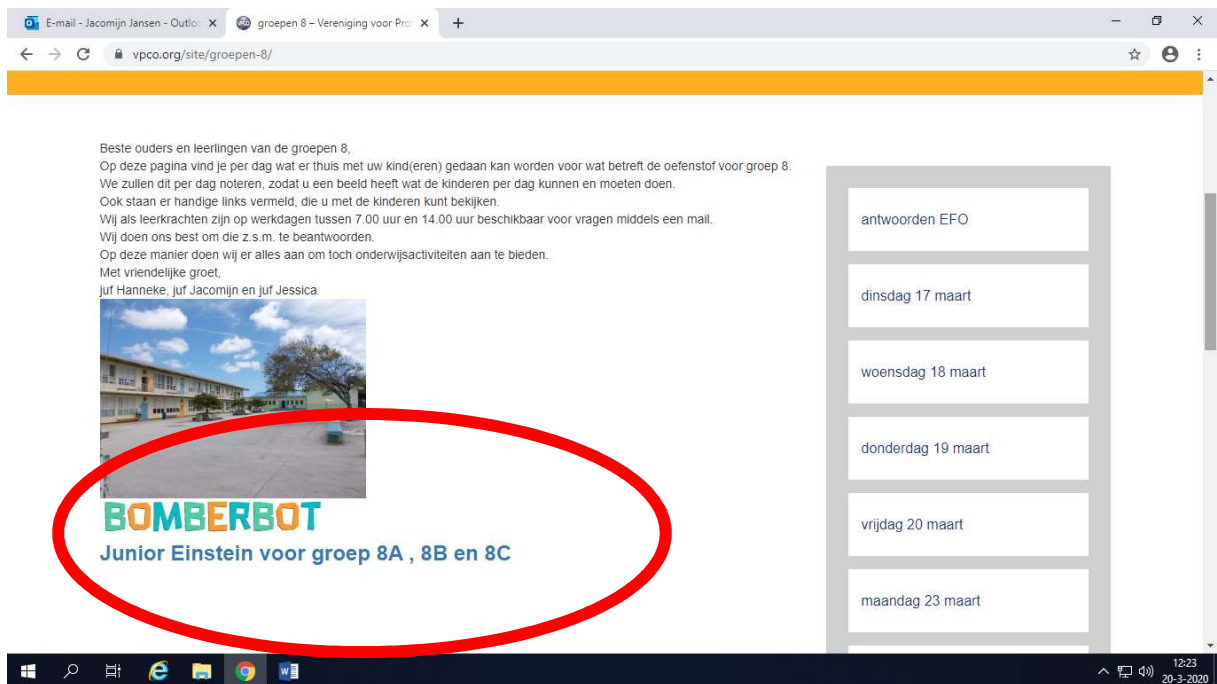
E-mail - Jacomijn Jansen - Outlo ×
groepen 8 – Vereniging voor Pro ×
+
vpco.org/site/groepen-8/

Beste ouders en leerlingen van de groepen 8,
Op deze pagina vind je per dag wat er thuis met uw kind(eren) gedaan kan worden voor wat betreft de oefenstof voor groep 8.
We zullen dit per dag noteren, zodat u een beeld heeft wat de kinderen per dag kunnen en moeten doen.
Ook staan er handige links vermeld, die u met de kinderen kunt bekijken.
Wij als leerkrachten zijn op werkdagen tussen 7.00 uur en 14.00 uur beschikbaar voor vragen middels een mail.
Wij doen ons best om die z.s.m. te beantwoorden.
Op deze manier doen wij er alles aan om toch onderwijsactiviteiten aan te bieden.
Met vriendelijke groet,
juf Hanneke, juf Jacomijn en juf Jessica

BOMBERBOT
Junior Einstein voor groep 8A , 8B en 8C

antwoorden EFO
dinsdag 17 maart
woensdag 18 maart
donderdag 19 maart
vrijdag 20 maart
maandag 23 maart

12:23
20-3-2020